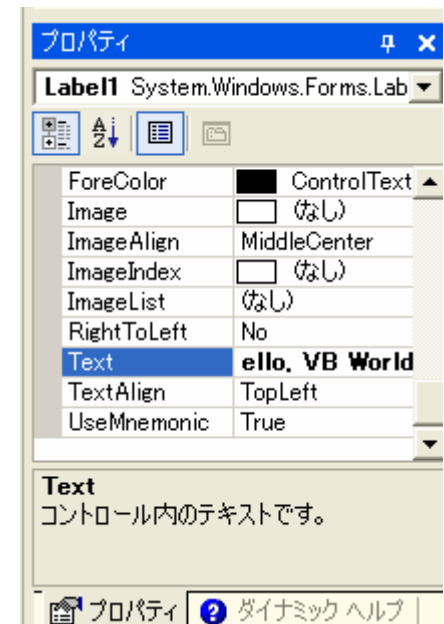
プロパティ

Label1 System.Windows.Forms.Lab

| | |
|---|---|
| ForeColor | ControlText |
| Image | (なし) |
| ImageAlign | MiddleCenter |
| ImageIndex | (なし) |
| ImageList | (なし) |
| RightToLeft | No |
| Text | ello, VB World |
| TextAlign | TopLeft |
| UseMnemonic | True |

Text
コントロール内のテキストです。

プロパティ ダイナミック ヘルプ